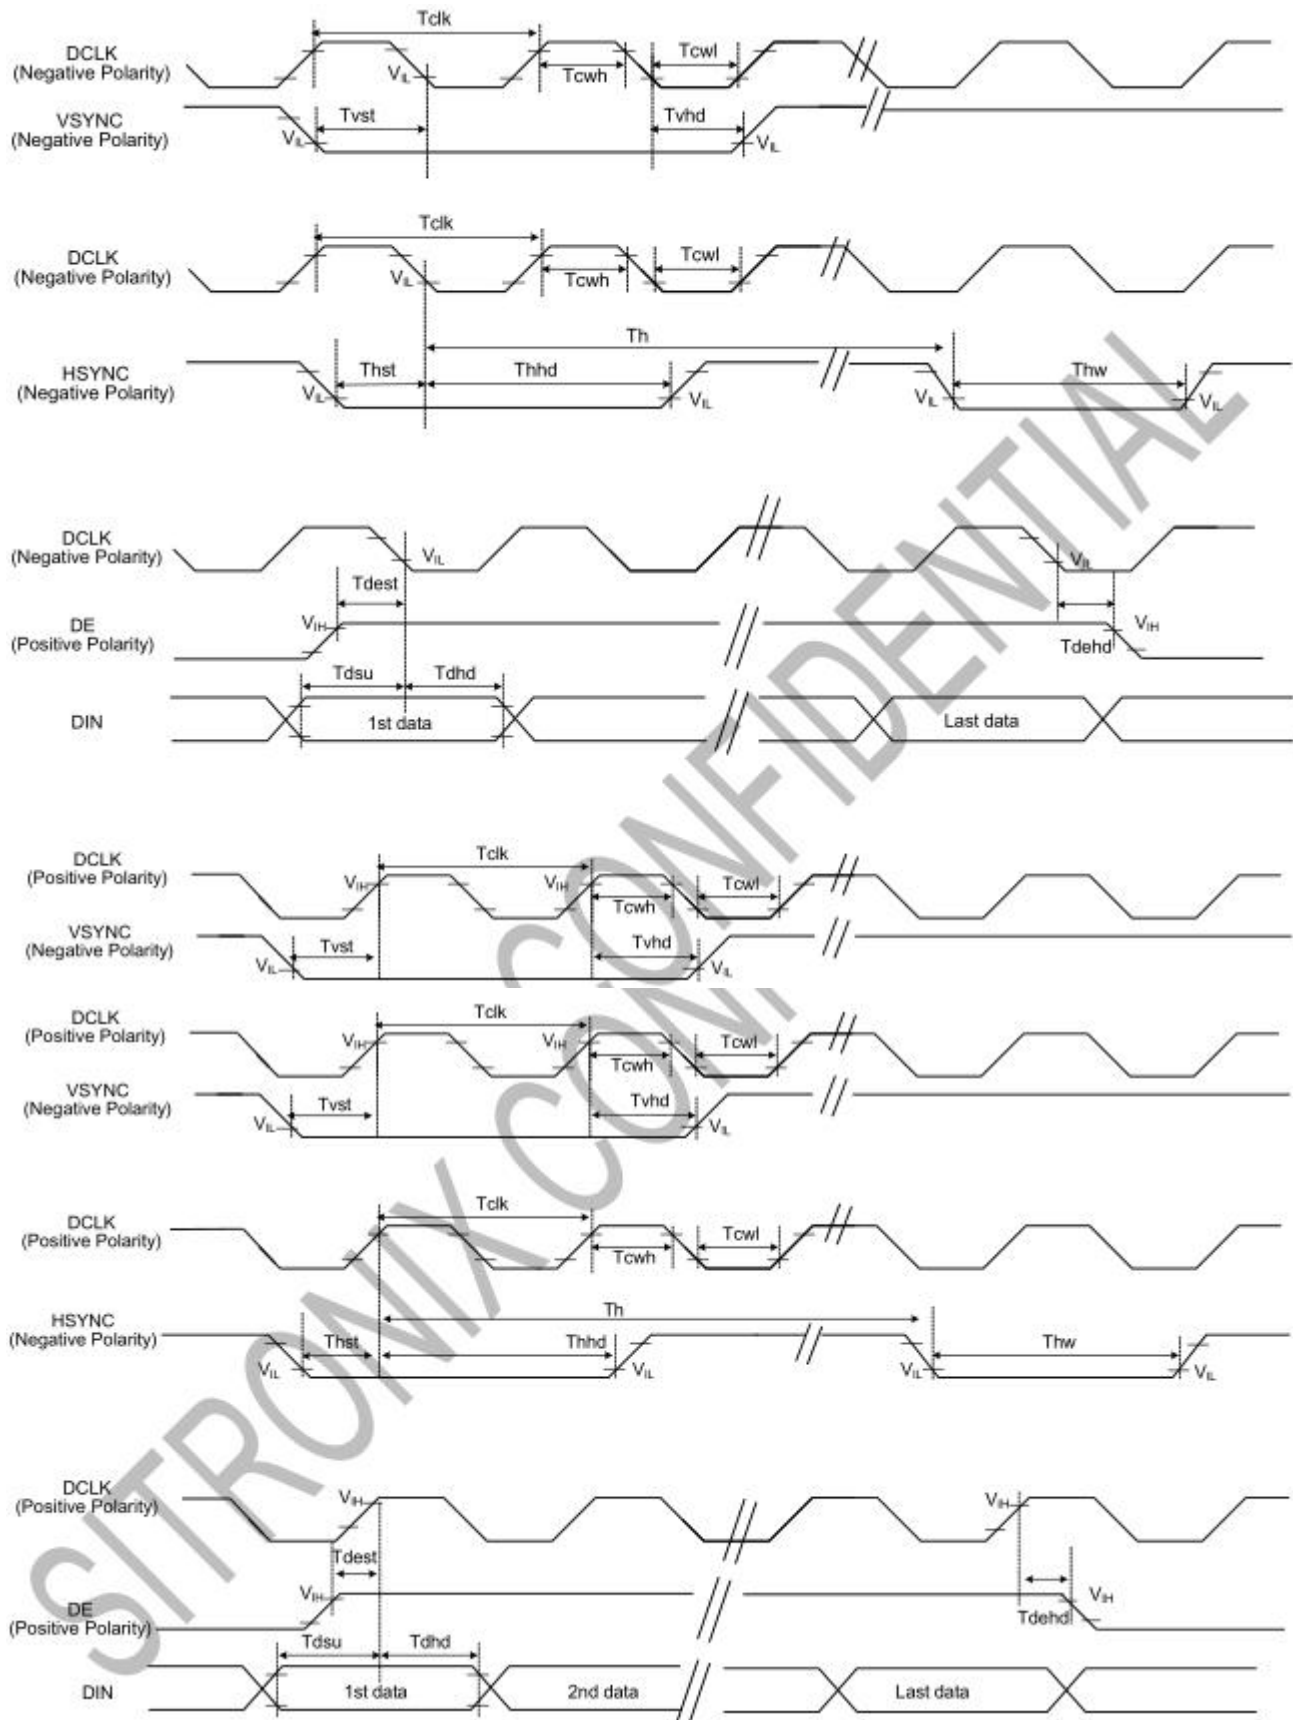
DCLK (Negative Polarity)
Tclk
$V_{IL}$
Tcwh
Tcwl
VSYNC (Negative Polarity)
$V_{IL}$
Tvst
Tvhd
$V_{IL}$

DCLK (Negative Polarity)
Tclk
$V_{IL}$
Tcwh
Tcwl
Th
HSYNC (Negative Polarity)
$V_{IL}$
Thst
Thhd
$V_{IL}$
$V_{IL}$
Thw
$V_{IL}$

DCLK (Negative Polarity)
$V_{IL}$
$V_{IL}$
Tdest
DE (Positive Polarity)
$V_{IH}$
$V_{IH}$
Tdehd
Tdsu
Tdhd
DIN
1st data
Last data

DCLK (Positive Polarity)
$V_{IH}$
Tclk
$V_{IH}$
Tcwh
Tcwl
VSYNC (Negative Polarity)
$V_{IL}$
Tvst
Tvhd
$V_{IL}$

DCLK (Positive Polarity)
$V_{IH}$
Tclk
$V_{IH}$
Tcwh
Tcwl
VSYNC (Negative Polarity)
$V_{IL}$
Tvst
Tvhd
$V_{IL}$

DCLK (Positive Polarity)
Tclk
Tcwh
Tcwl
Th
HSYNC (Negative Polarity)
$V_{IL}$
Thst
Thhd
$V_{IL}$
$V_{IL}$
Thw
$V_{IL}$

DCLK (Positive Polarity)
$V_{IH}$
$V_{IH}$
Tdest
$V_{IH}$
DE (Positive Polarity)
$V_{IH}$
Tdehd
Tdsu
Tdhd
DIN
1st data
2nd data
Last data

SITRONIX CONFIDENTIAL